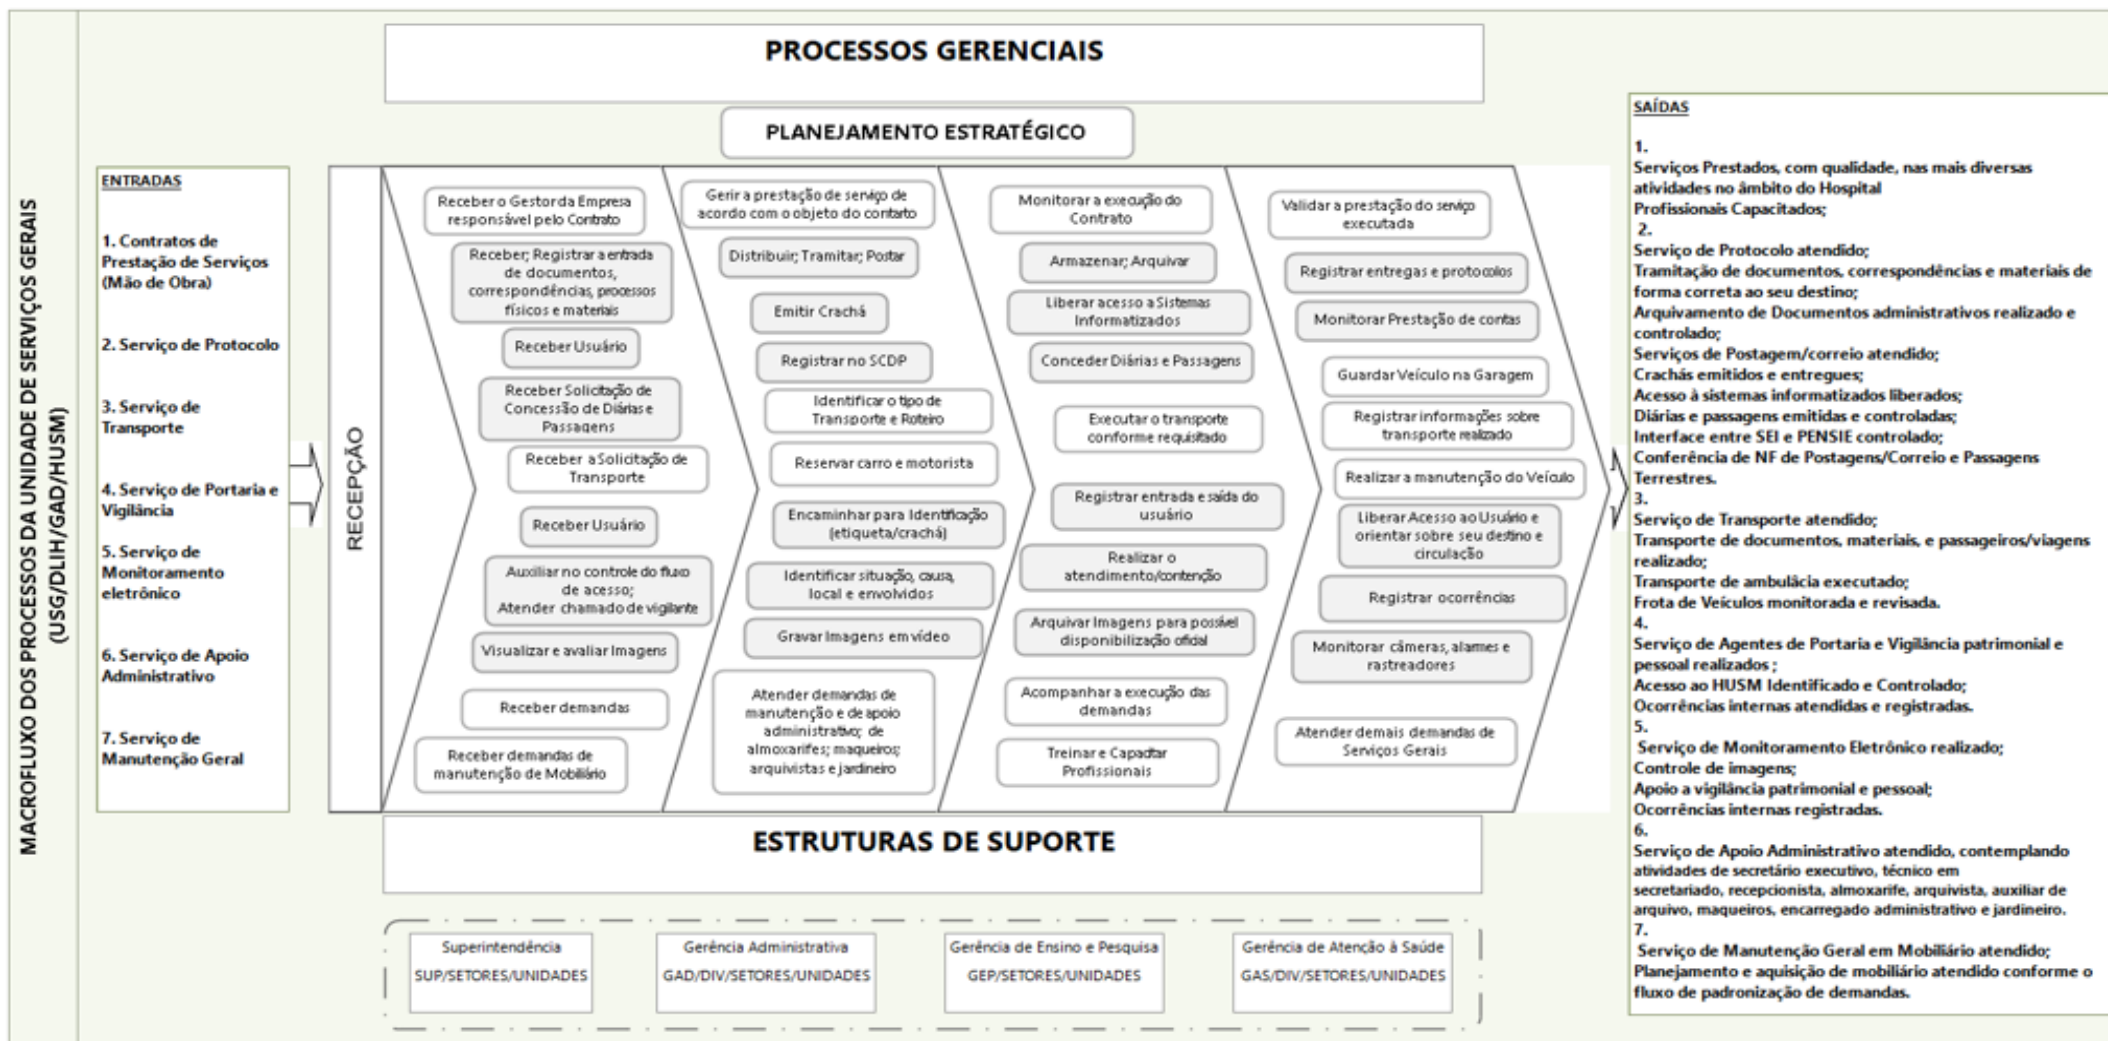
MACROFLUXO DOS PROCESSOS DA UNIDADE DE SERVIÇOS GERAIS (USG/DLIH/GAD/HUSM)

PROCESSOS GERENCIAIS

PLANEJAMENTO ESTRATÉGICO

ENTRADAS

1. Contratos de Prestação de Serviços (Mão de Obra)

2. Serviço de Protocolo

3. Serviço de Transporte

4. Serviço de Portaria e Vigilância

5. Serviço de Monitoramento eletrônico

6. Serviço de Apoio Administrativo

7. Serviço de Manutenção Geral

RECEPÇÃO

Receber o Gestor da Empresa responsável pelo Contrato

Receber; Registrar a entrada de documentos, correspondências, processos físicos e materiais

Receber Usuário

Receber Solicitação de Concessão de Diárias e Passagens

Receber a Solicitação de Transporte

Receber Usuário

Auxiliar no controle do fluxo de acesso; Atender chamado de vigilante

Visualizar e avaliar Imagens

Receber demandas

Receber demandas de manutenção de Mobiliário

Gerir a prestação de serviço de acordo com o objeto do contrato

Distribuir; Tramitar; Postar

Emitir Crachá

Registrar no SCDP

Identificar o tipo de Transporte e Roteiro

Reservar carro e motorista

Encaminhar para Identificação (etiqueta/crachá)

Identificar situação, causa, local e envolvidos

Gravar Imagens em vídeo

Atender demandas de manutenção e de apoio administrativo; de almoxarifes; maqueiros; arquivistas e jardineiro

Monitorar a execução do Contrato

Armazenar; Arquivar

Liberar acesso a Sistemas Informatizados

Conceder Diárias e Passagens

Executar o transporte conforme requisitado

Registrar entrada e saída do usuário

Realizar o atendimento/contenção

Arquivar Imagens para possível disponibilização oficial

Acompanhar a execução das demandas

Treinar e Capacitar Profissionais

Validar a prestação do serviço executada

Registrar entregas e protocolos

Monitorar Prestação de contas

Guardar Veículo na Garagem

Registrar informações sobre transporte realizado

Realizar a manutenção do Veículo

Liberar Acesso ao Usuário e orientar sobre seu destino e circulação

Registrar ocorrências

Monitorar câmeras, alarmes e rastreadores

Atender demais demandas de Serviços Gerais

SAÍDAS

1.
Serviços Prestados, com qualidade, nas mais diversas atividades no âmbito do Hospital
Profissionais Capacitados;
2.
Serviço de Protocolo atendido;
Tramitação de documentos, correspondências e materiais de forma correta ao seu destino;
Arquivamento de Documentos administrativos realizado e controlado;
Serviços de Postagem/correio atendido;
Crachás emitidos e entregues;
Acesso à sistemas informatizados liberados;
Diárias e passagens emitidas e controladas;
Interface entre SEI e PENSIE controlado;
Conferência de NF de Postagens/Correio e Passagens Terrestres.
3.
Serviço de Transporte atendido;
Transporte de documentos, materiais, e passageiros/viagens realizado;
Transporte de ambulácia executado;
Frota de Veículos monitorada e revisada.
4.
Serviço de Agentes de Portaria e Vigilância patrimonial e pessoal realizados ;
Acesso ao HUSM Identificado e Controlado;
Ocorrências internas atendidas e registradas.
5.
Serviço de Monitoramento Eletrônico realizado;
Controle de imagens;
Apoio a vigilância patrimonial e pessoal;
Ocorrências internas registradas.
6.
Serviço de Apoio Administrativo atendido, contemplando atividades de secretário executivo, técnico em secretariado, recepcionista, almoxarife, arquivista, auxiliar de arquivo, maqueiros, encarregado administrativo e jardineiro.
7.
Serviço de Manutenção Geral em Mobiliário atendido;
Planejamento e aquisição de mobiliário atendido conforme o fluxo de padronização de demandas.

ESTRUTURAS DE SUPORTE

Superintendência
SUP/SETORES/UNIDADES

Gerência Administrativa
GAD/DIV/SETORES/UNIDADES

Gerência de Ensino e Pesquisa
GEP/SETORES/UNIDADES

Gerência de Atenção à Saúde
GAS/DIV/SETORES/UNIDADES